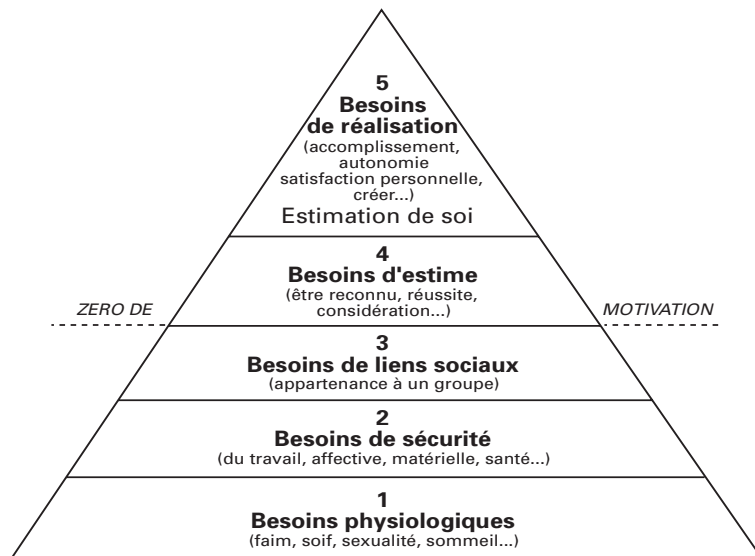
5
Besoins de réalisation
(accomplissement, autonomie satisfaction personnelle, créer...)
Estimation de soi

4
Besoins d'estime
(être reconnu, réussite, considération...)

ZERO DE

MOTIVATION

3
Besoins de liens sociaux
(appartenance à un groupe)

2
Besoins de sécurité
(du travail, affective, matérielle, santé...)

1
Besoins physiologiques
(faim, soif, sexualité, sommeil...)